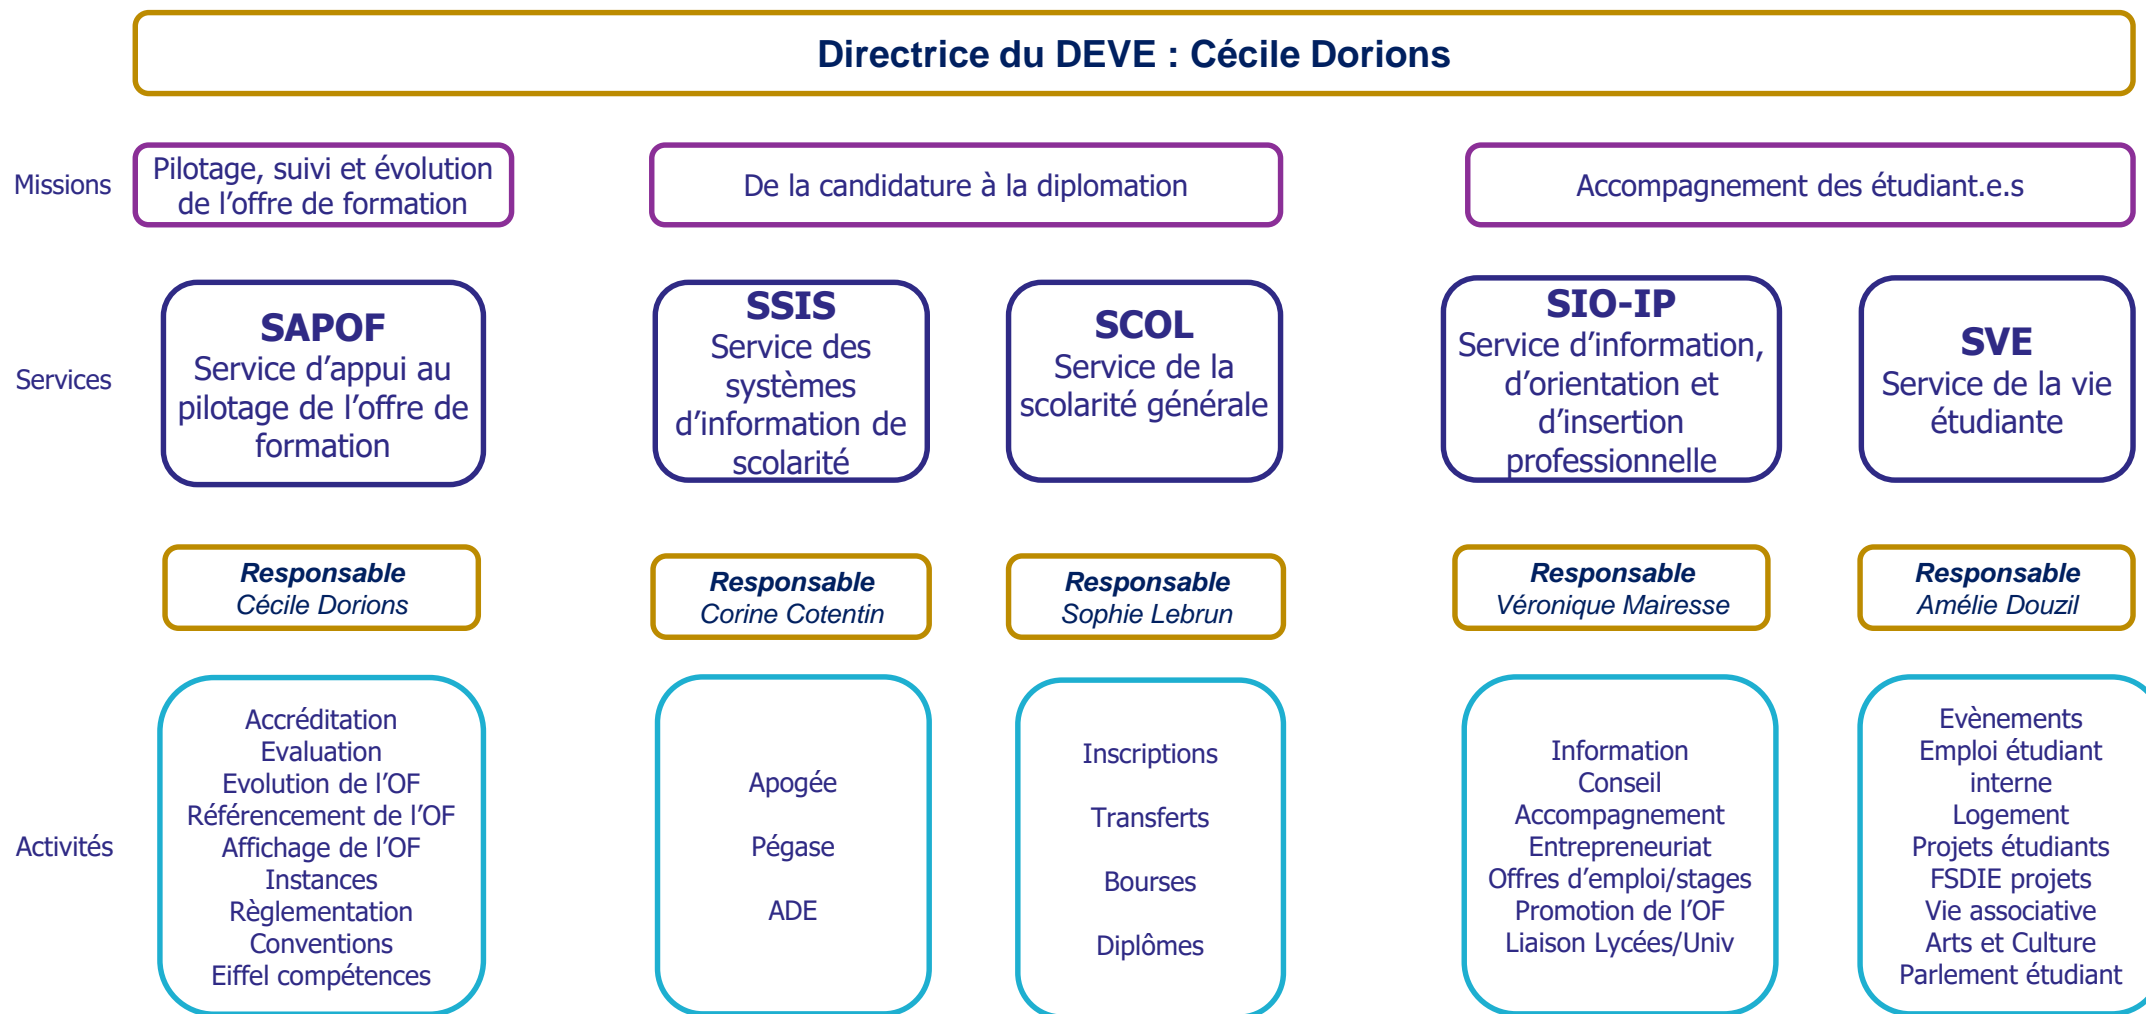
Directrice du DEVE : Cécile Dorions

Missions

Pilotage, suivi et évolution de l’offre de formation

De la candidature à la diplomation

Accompagnement des étudiant.e.s

Services

SAPOF
Service d’appui au pilotage de l’offre de formation

SSIS
Service des systèmes d’information de scolarité

SCOL
Service de la scolarité générale

SIO-IP
Service d’information, d’orientation et d’insertion professionnelle

SVE
Service de la vie étudiante

Responsable
Cécile Dorions

Responsable
Corine Cotentin

Responsable
Sophie Lebrun

Responsable
Véronique Mairesse

Responsable
Amélie Douzil

Activités

Accréditation
Evaluation
Evolution de l’OF
Référencement de l’OF
Affichage de l’OF
Instances
Règlementation
Conventions
Eiffel compétences

Apogée
Pégase
ADE

Inscriptions
Transferts
Bourses
Diplômes

Information
Conseil
Accompagnement
Entrepreneuriat
Offres d’emploi/stages
Promotion de l’OF
Liaison Lycées/Univ

Evènements
Emploi étudiant interne
Logement
Projets étudiants
FSDIE projets
Vie associative
Arts et Culture
Parlement étudiant